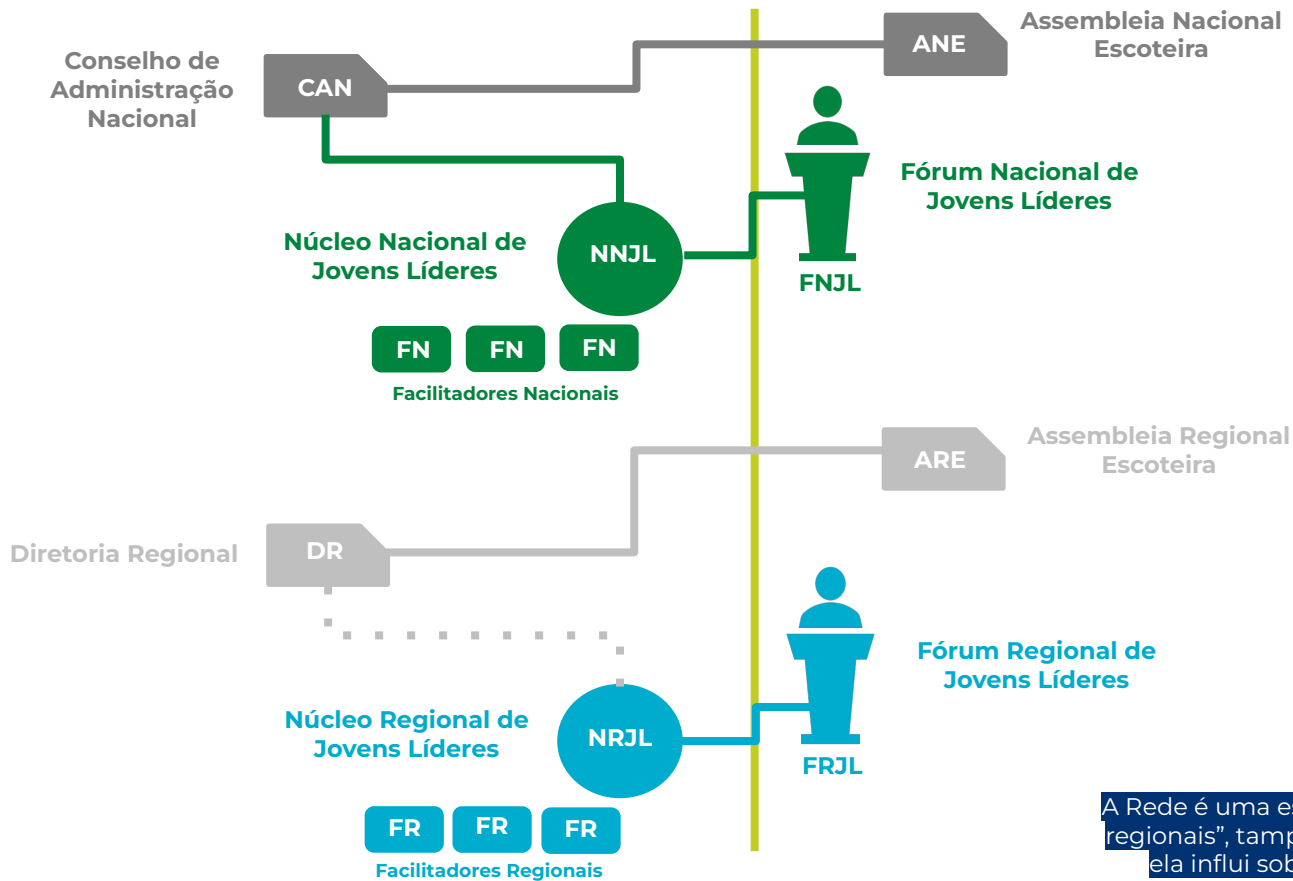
Conselho de Administração Nacional

CAN

ANE

Assembleia Nacional Escoteira

Fórum Nacional de Jovens Líderes

Núcleo Nacional de Jovens Líderes

NNJL

FNJL

FN FN FN

Facilitadores Nacionais

ARE

Assembleia Regional Escoteira

Diretoria Regional

DR

Fórum Regional de Jovens Líderes

Núcleo Regional de Jovens Líderes

NRJL

FRJL

FR FR FR

Facilitadores Regionais

A Rede é uma es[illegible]
regionais", tamp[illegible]
ela influi sob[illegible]